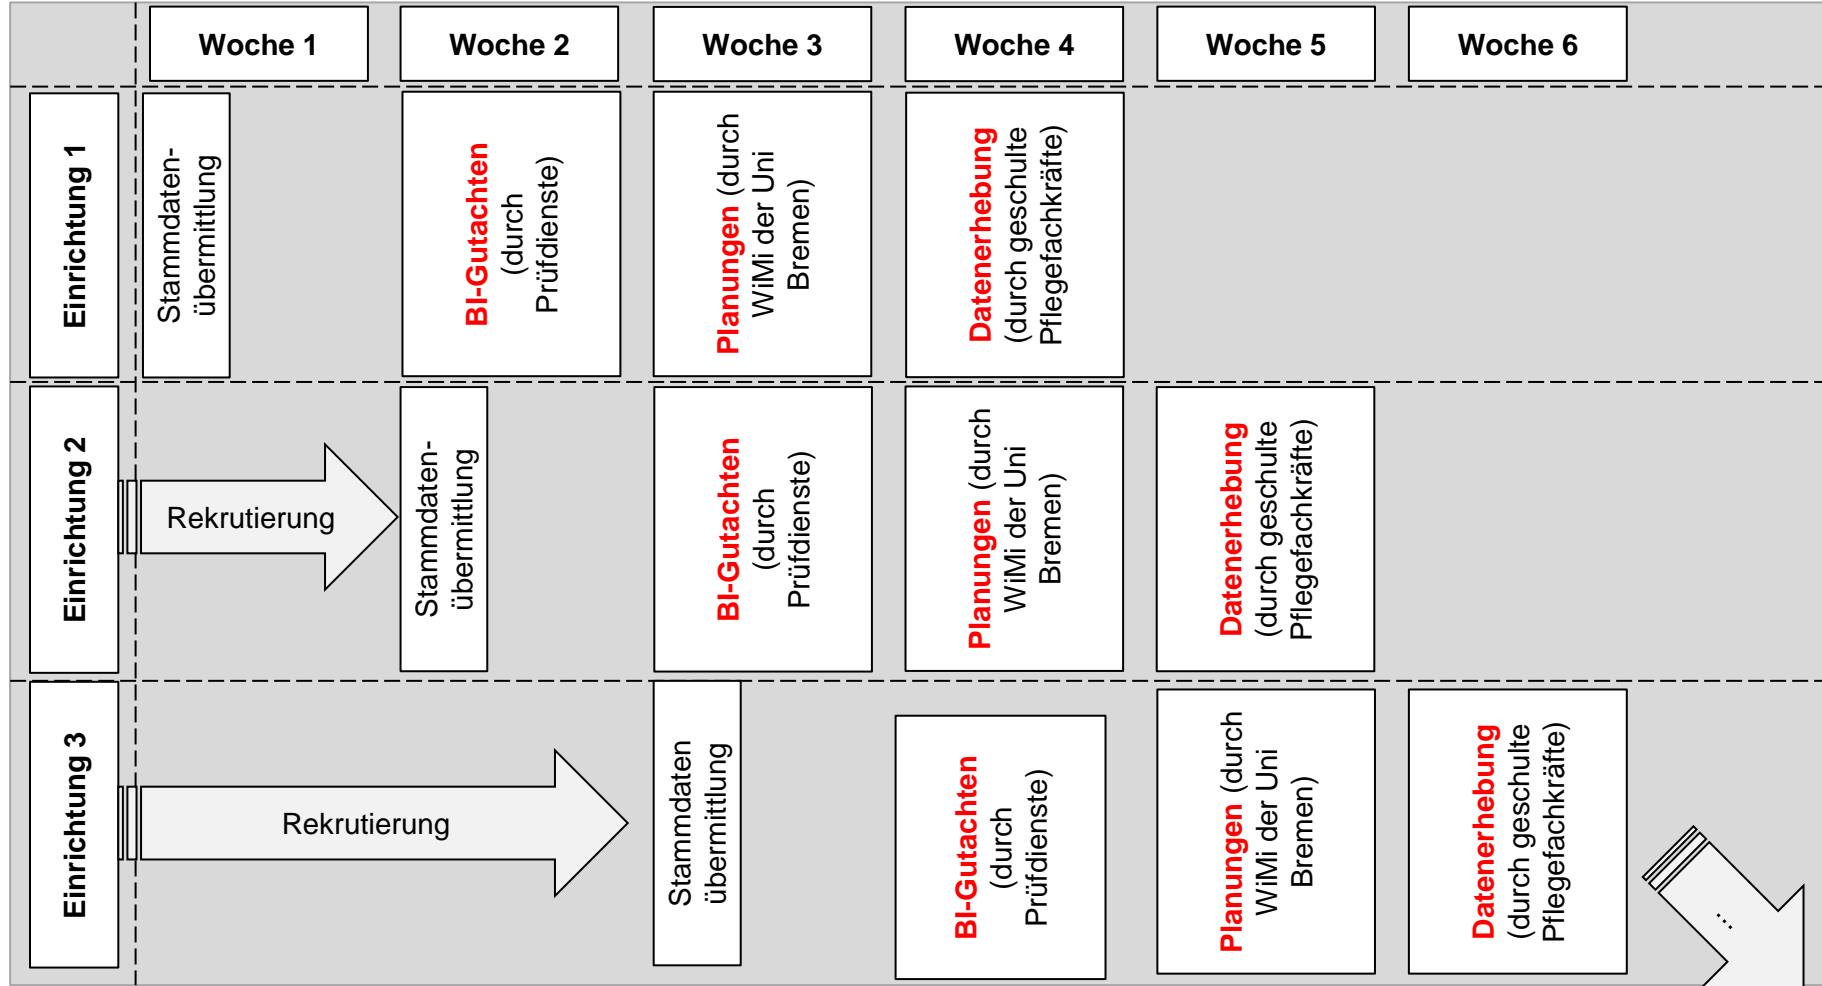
| | Woche 1 | Woche 2 | Woche 3 | Woche 4 | Woche 5 | Woche 6 |
|---|---|---|---|---|---|---|
| Einrichtung 1 | Stammdatenübermittlung | BI-Gutachten (durch Prüfdienste) | Planungen (durch WiMi der Uni Bremen) | Datenerhebung (durch geschulte Pflegefachkräfte) | | |
| Einrichtung 2 | Rekrutierung | Stammdatenübermittlung | BI-Gutachten (durch Prüfdienste) | Planungen (durch WiMi der Uni Bremen) | Datenerhebung (durch geschulte Pflegefachkräfte) | |
| Einrichtung 3 | Rekrutierung | | Stammdaten übermittlung | BI-Gutachten (durch Prüfdienste) | Planungen (durch WiMi der Uni Bremen) | Datenerhebung (durch geschulte Pflegefachkräfte) |

...